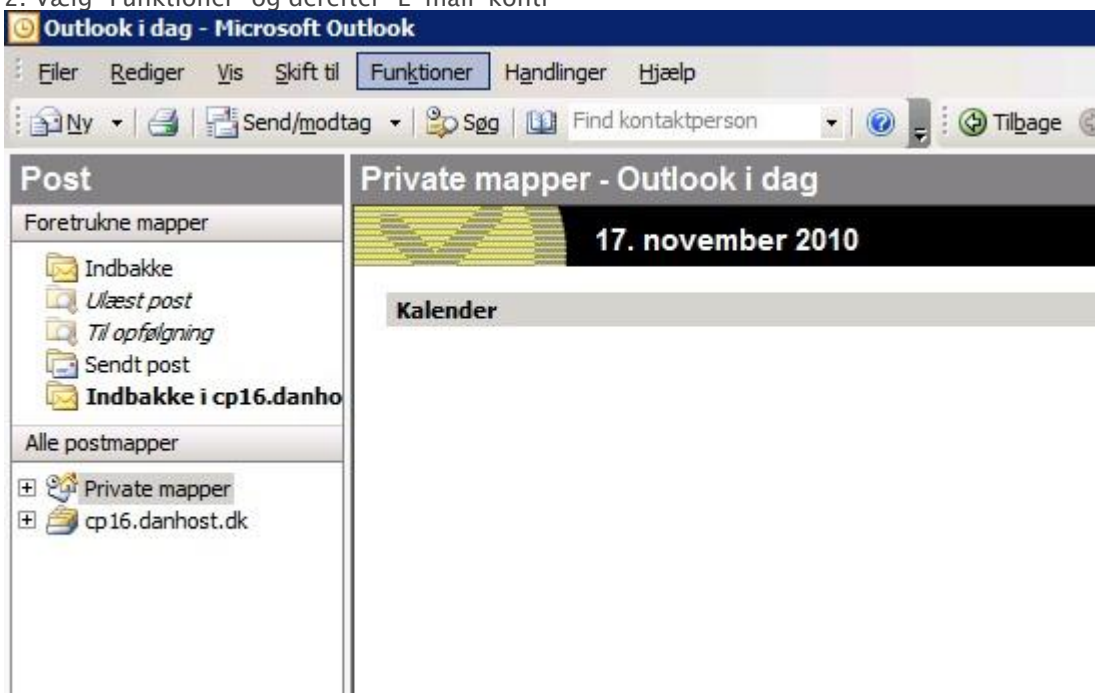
2. Vælg "Funktioner" og derefter "E-mail-konti"

Outlook i dag - Microsoft Outlook

Filer Rediger Vis Skift til Funktioner Handlinger Hjælp

Ny Send/modtag Søg Find kontaktperson Tilbage

Post

Foretrukne mapper

Indbakke
Ulæst post
Til opfølgning
Sendt post
Indbakke i cp16.danho

Alle postmapper

Private mapper
cp16.danhost.dk

Private mapper - Outlook i dag

17. november 2010

Kalender